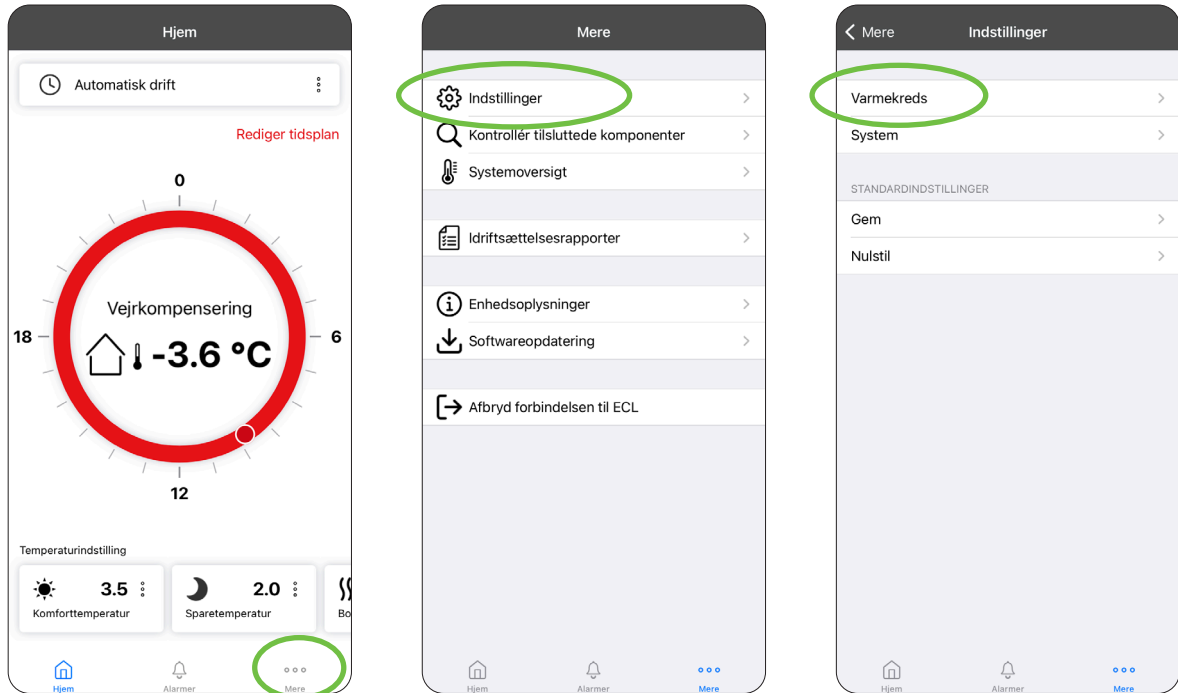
Hjem

Automatisk drift

Rediger tidsplan

0

18

6

12

Vejrkompensering

-3.6 °C

Temperaturindstilling

3.5
Komforttemperatur

2.0
Sparetemperatur

Bo

Hjem
Alarmer
Mere

Mere

Indstillinger
Kontrollér tilsluttede komponenter
Systemoversigt

Idriftsættelsesrapporter

Enhedsoplysninger
Softwareopdatering

Afbryd forbindelsen til ECL

Hjem
Alarmer
Mere

Mere
Indstillinger

Varmekreds
System

STANDARDINDSTILLINGER
Gem
Nulstil

Hjem
Alarmer
Mere